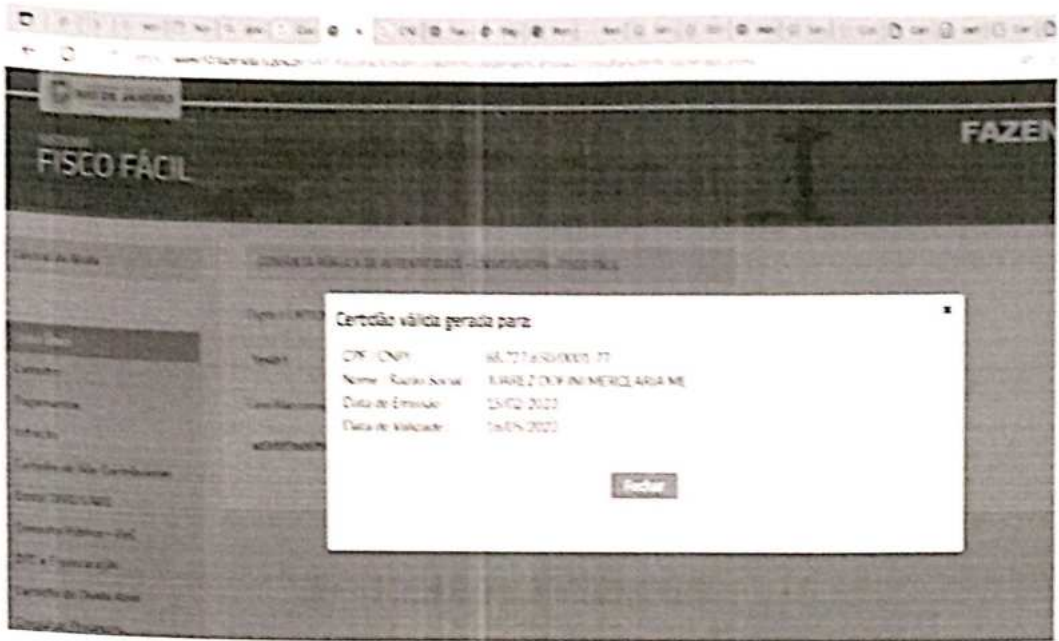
RIO DE JANEIRO

FISCO FÁCIL

FAZEN

CONSULTA PÚBLICA DE AUTENTICIDADE – CERTIDÃO – FISCO FÁCIL

Certidão válida gerada para:

×

CPF / CNPJ: 68.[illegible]/0001-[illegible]

Nome / Razão Social: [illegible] MERCEARIA ME

Data de Emissão: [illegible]/02/2020

Data de Validade: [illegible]/2020

Fechar